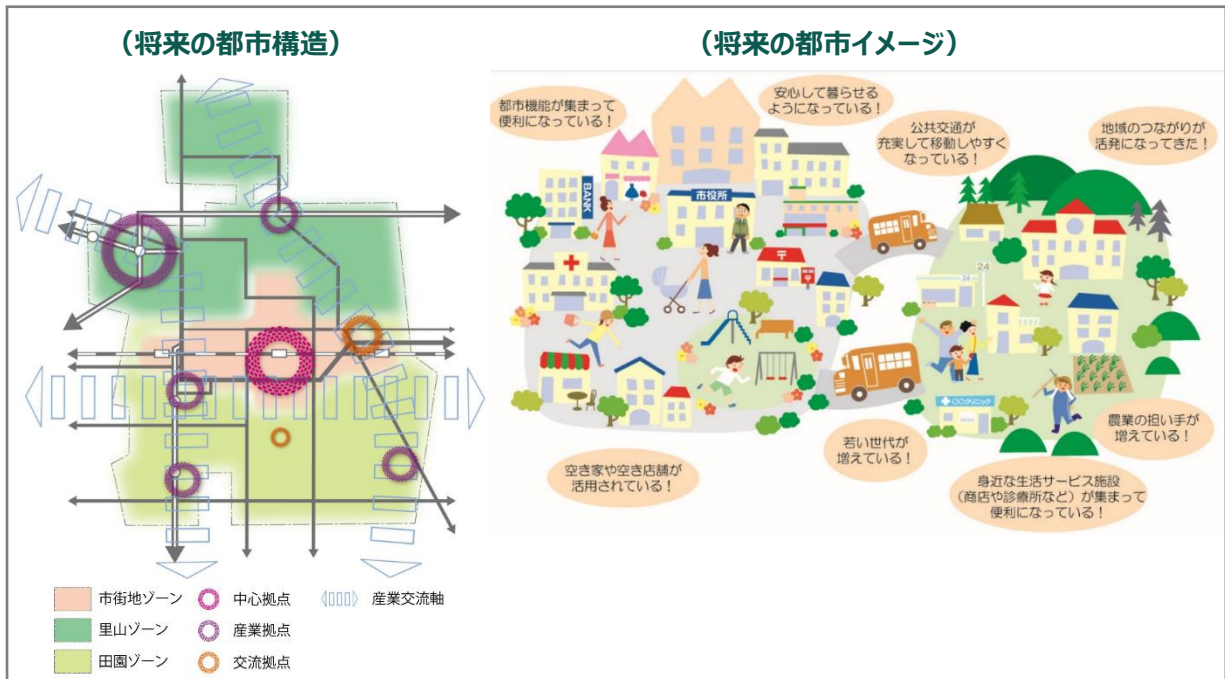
（将来の都市構造）

市街地ゾーン
里山ゾーン
田園ゾーン
中心拠点
産業拠点
交流拠点
産業交流軸

（将来の都市イメージ）

都市機能が集まって便利になっている！

安心して暮らせるようになっている！

公共交通が充実して移動しやすくなっている！

地域のつながりが活発になってきた！

BANK

市役所

24

若い世代が増えている！

農業の担い手が増えている！

空き家や空き店舗が活用されている！

身近な生活サービス施設（商店や診療所など）が集まって便利になっている！

○○クリニック